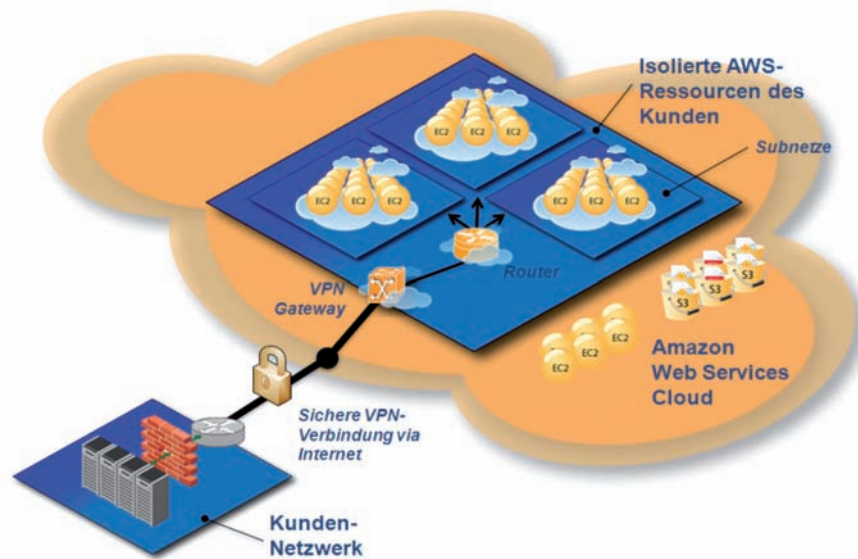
Isolierte AWS-Ressourcen des Kunden

Subnetze

EC2 EC2 EC2

EC2 EC2 EC2

EC2 EC2 EC2

Router

VPN Gateway

S3 S3 S3 S3

EC2 EC2 EC2 EC2

Amazon Web Services Cloud

Sichere VPN-Verbindung via Internet

Kunden-Netzwerk